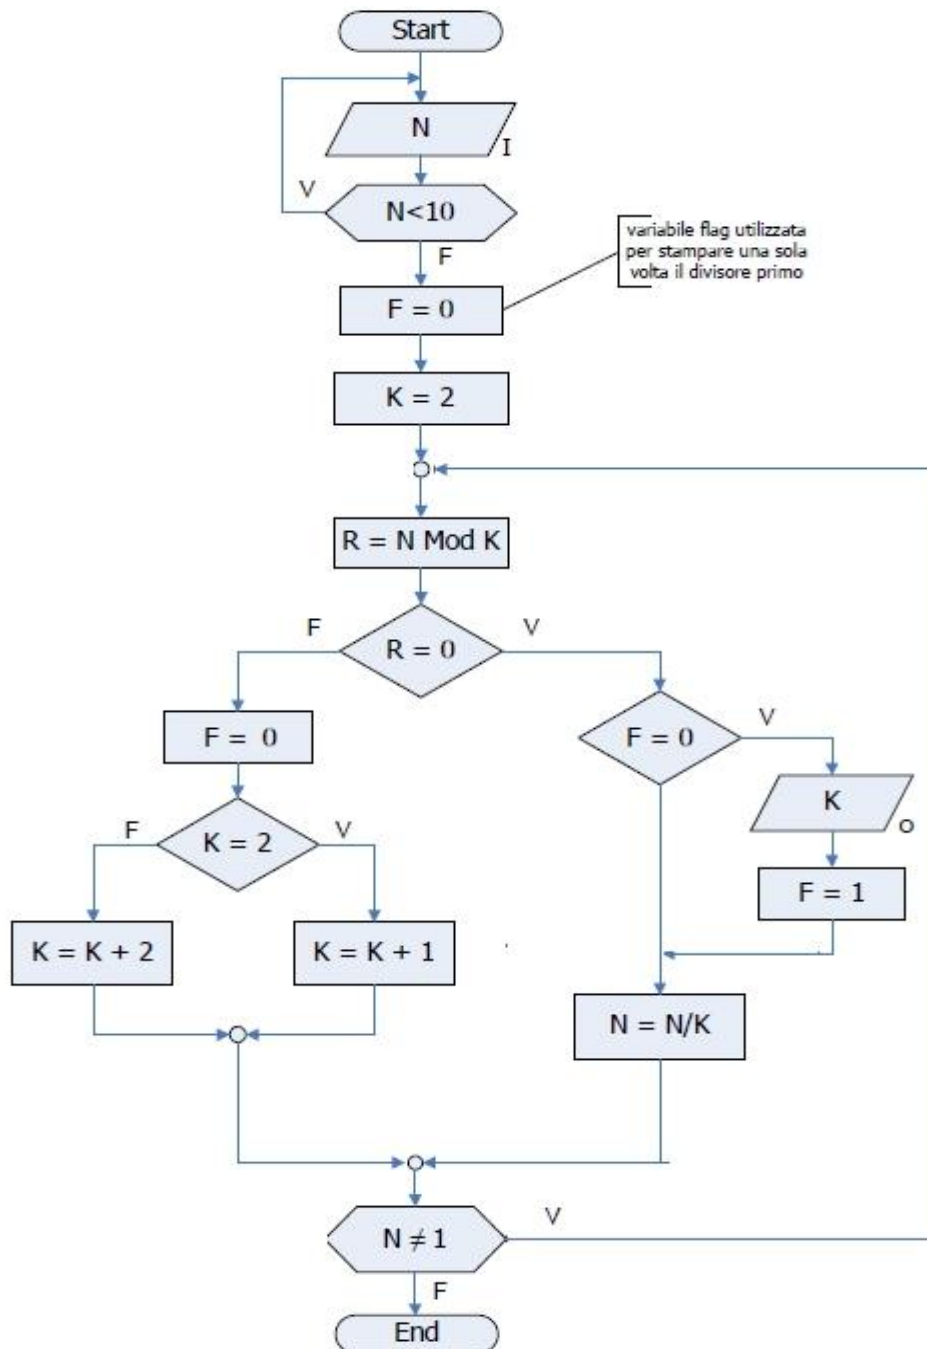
Start

N

I

V

N<10

F

variabile flag utilizzata per stampare una sola volta il divisore primo

F = 0

K = 2

R = N Mod K

F

R = 0

V

F = 0

F = 0

V

K

O

F = 1

F

K = 2

V

K = K + 2

K = K + 1

N = N/K

N $\neq$ 1

V

F

End